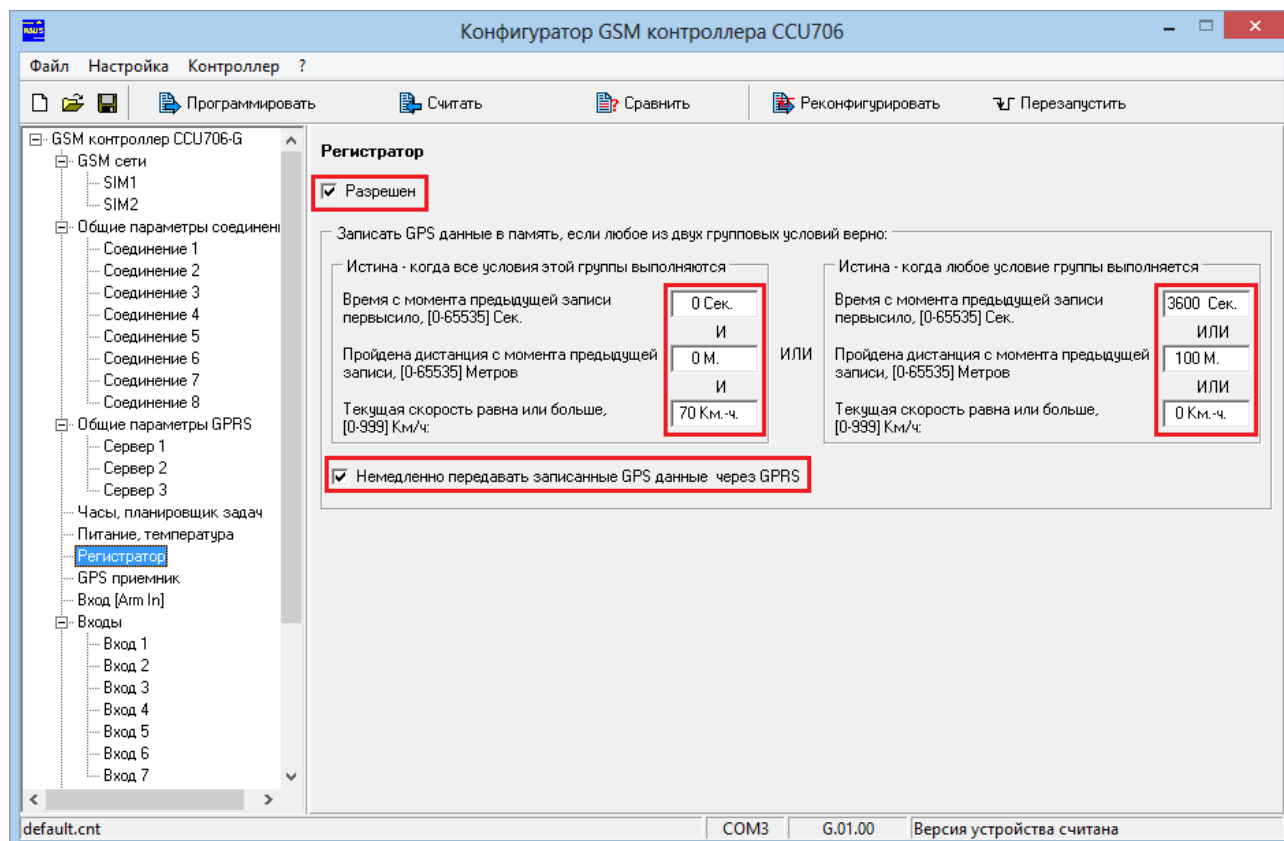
Конфигуратор GSM контроллера CCU706

Файл Настройка Контроллер ?

Программировать Считать Сравнить Реконфигурировать Перезапустить

GSM контроллер CCU706-G
GSM сети
SIM1
SIM2
Общие параметры соединени
Соединение 1
Соединение 2
Соединение 3
Соединение 4
Соединение 5
Соединение 6
Соединение 7
Соединение 8
Общие параметры GPRS
Сервер 1
Сервер 2
Сервер 3
Часы, планировщик задач
Питание, температура
Регистратор
GPS приемник
Вход [Arm In]
Входы
Вход 1
Вход 2
Вход 3
Вход 4
Вход 5
Вход 6
Вход 7

Регистратор

Разрешен

Записать GPS данные в память, если любое из двух групповых условий верно:

Истина - когда все условия этой группы выполняются

Время с момента предыдущей записи первысило, [0-65535] Сек.
0 Сек.
И
Пройдена дистанция с момента предыдущей записи, [0-65535] Метров
0 М.
И
Текущая скорость равна или больше, [0-999] Км/ч:
70 Км.-ч.

ИЛИ

Истина - когда любое условие группы выполняется

Время с момента предыдущей записи первысило, [0-65535] Сек.
3600 Сек.
ИЛИ
Пройдена дистанция с момента предыдущей записи, [0-65535] Метров
100 М.
ИЛИ
Текущая скорость равна или больше, [0-999] Км/ч:
0 Км.-ч.

Немедленно передавать записанные GPS данные через GPRS

default.cnt COM3 G.01.00 Версия устройства считана